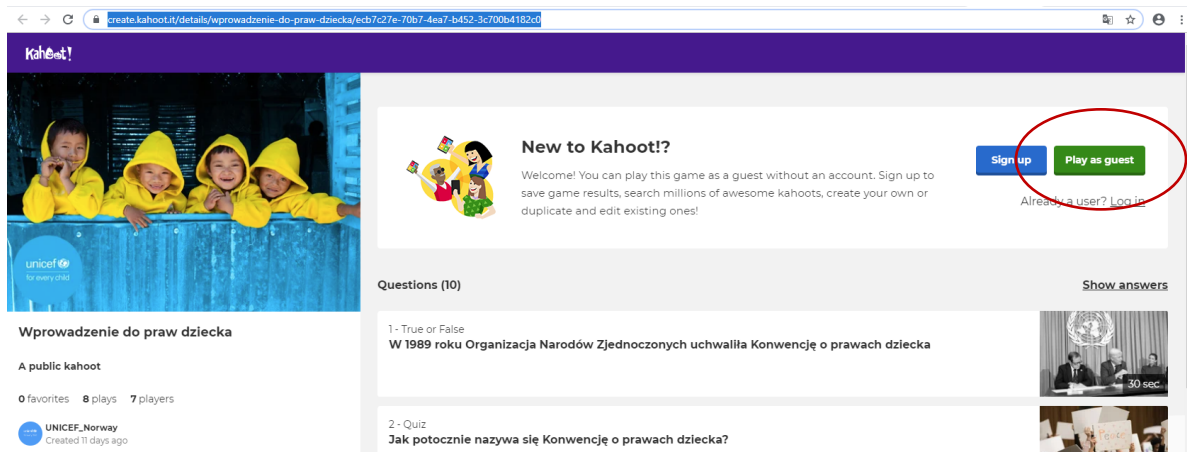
create.kahoot.it/details/wprowadzenie-do-praw-dziecka/ecb7c27e-70b7-4ea7-b452-3c700b4182c0

Kahoot!

unicef
for every child

Wprowadzenie do praw dziecka

A public kahoot

0 favorites 8 plays 7 players

UNICEF_Norway
Created 11 days ago

New to Kahoot!?

Welcome! You can play this game as a guest without an account. Sign up to save game results, search millions of awesome kahoots, create your own or duplicate and edit existing ones!

Sign up

Play as guest

Already a user? Log in

Questions (10)

Show answers

1 - True or False
W 1989 roku Organizacja Narodów Zjednoczonych uchwaliła Konwencję o prawach dziecka

30 sec

2 - Quiz
Jak potocznie nazywa się Konwencję o prawach dziecka?